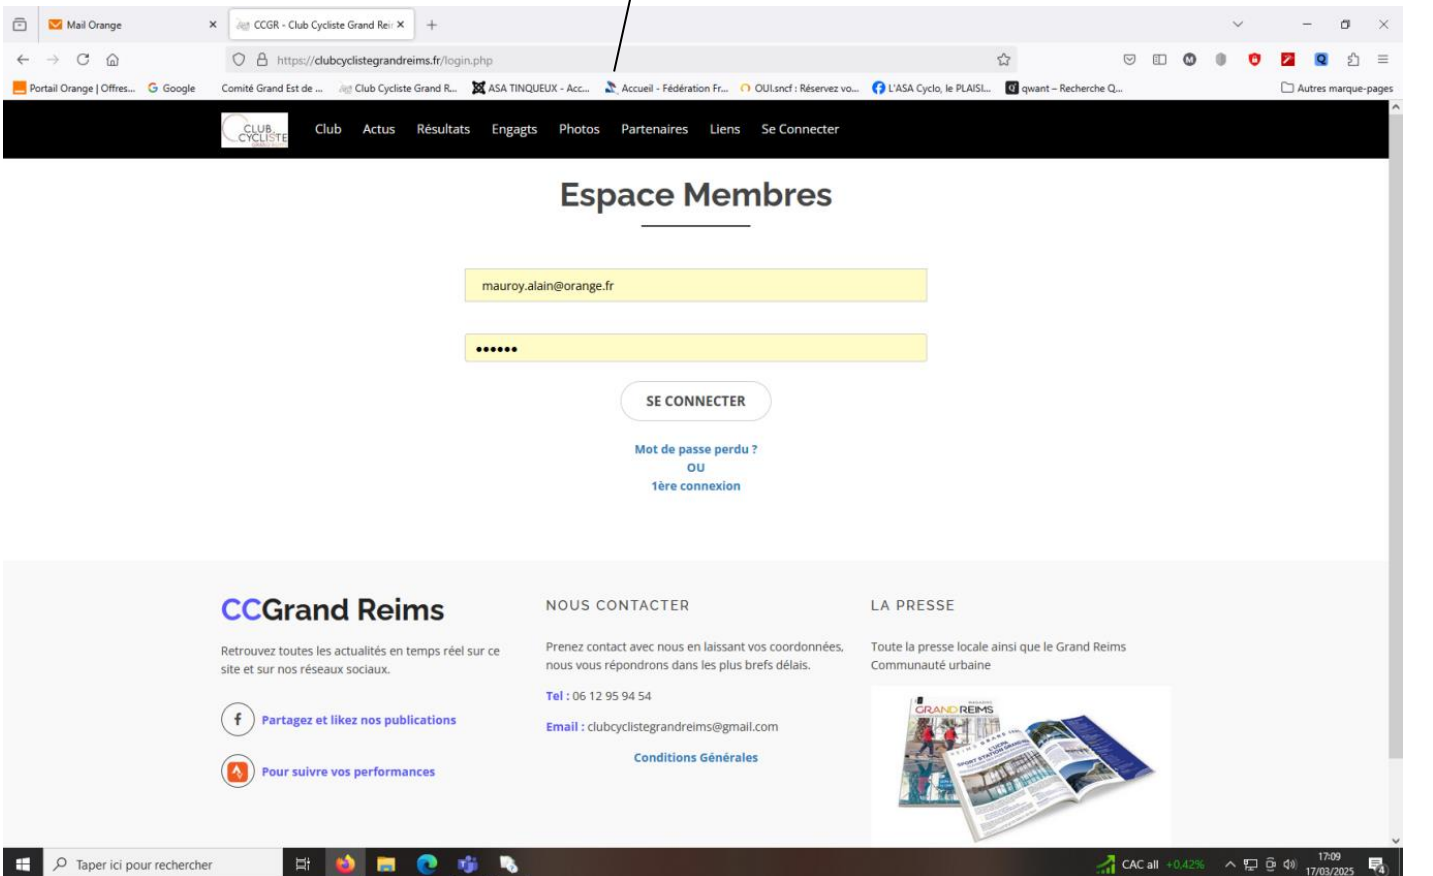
Mail Orange ×
CCGR - Club Cycliste Grand Rei ×
+

https://clubcyclistegrandreims.fr/login.php

Portail Orange | Offres... Google Comité Grand Est de ... Club Cycliste Grand R... ASA TINQUEUX - Acc... Accueil - Fédération Fr... OUI.sncf : Réservez vo... L'ASA Cyclo, le PLAISI... qwant – Recherche Q... Autres marque-pages

CLUB CYCLISTE
Club Actus Résultats Engagts Photos Partenaires Liens Se Connecter

Espace Membres

mauroy.alain@orange.fr

••••••

SE CONNECTER

Mot de passe perdu ?
OU
1ère connexion

CCGrand Reims

Retrouvez toutes les actualités en temps réel sur ce site et sur nos réseaux sociaux.

Partagez et likez nos publications

Pour suivre vos performances

NOUS CONTACTER

Prenez contact avec nous en laissant vos coordonnées, nous vous répondrons dans les plus brefs délais.

Tel : 06 12 95 94 54

Email : clubcyclistegrandreims@gmail.com

Conditions Générales

LA PRESSE

Toute la presse locale ainsi que le Grand Reims Communauté urbaine

GRAND REIMS

Taper ici pour rechercher

CAC all +0,42%
17:09
17/03/2025